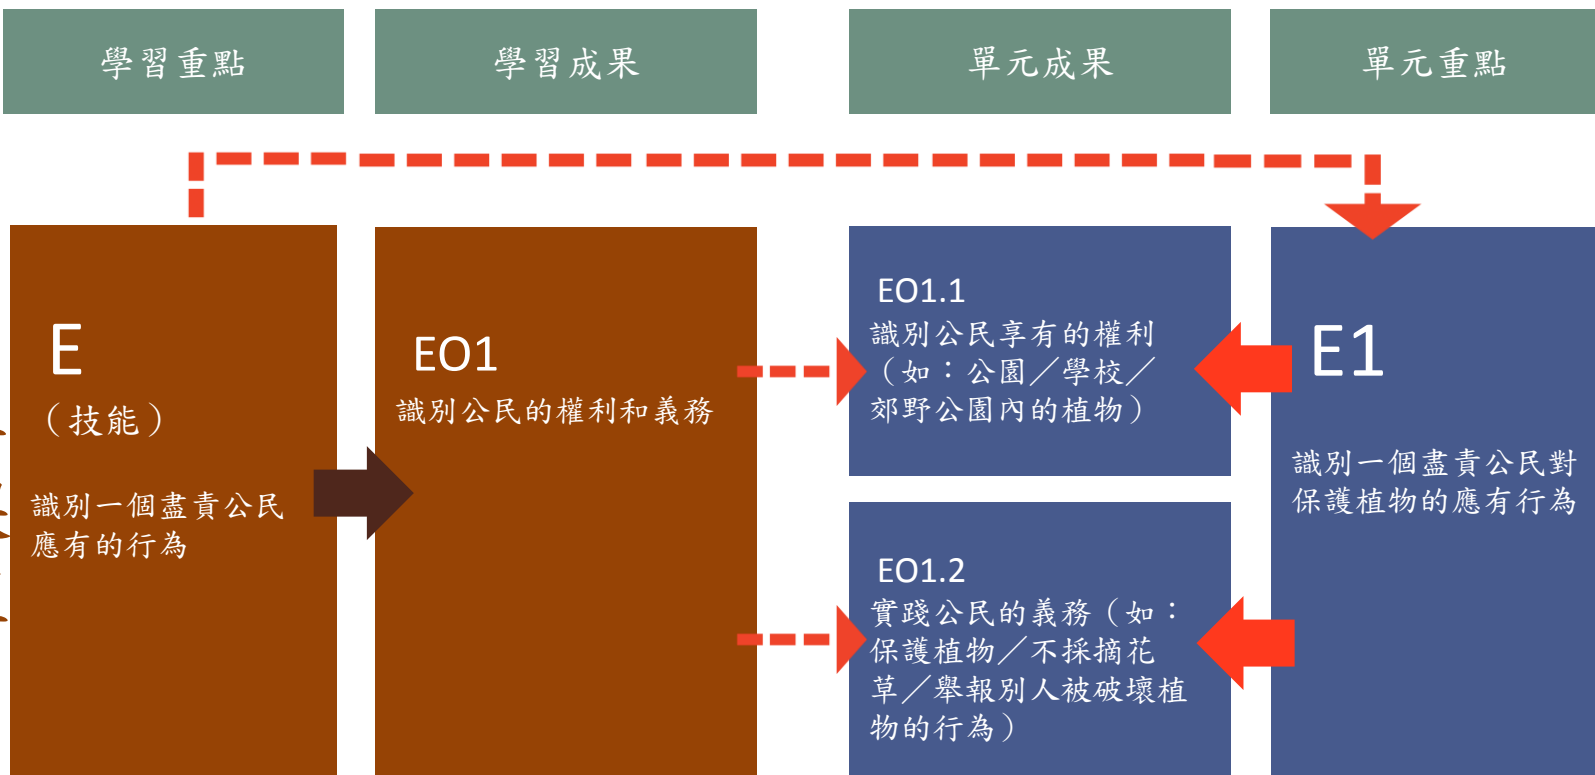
學習重點

學習成果

單元成果

單元重點

E
（技能）
識別一個盡責公民應有的行為

EO1
識別公民的權利和義務

EO1.1
識別公民享有的權利（如：公園／學校／郊野公園內的植物）

EO1.2
實踐公民的義務（如：保護植物／不採摘花草／舉報別人被破壞植物的行為）

E1
識別一個盡責公民對保護植物的應有行為